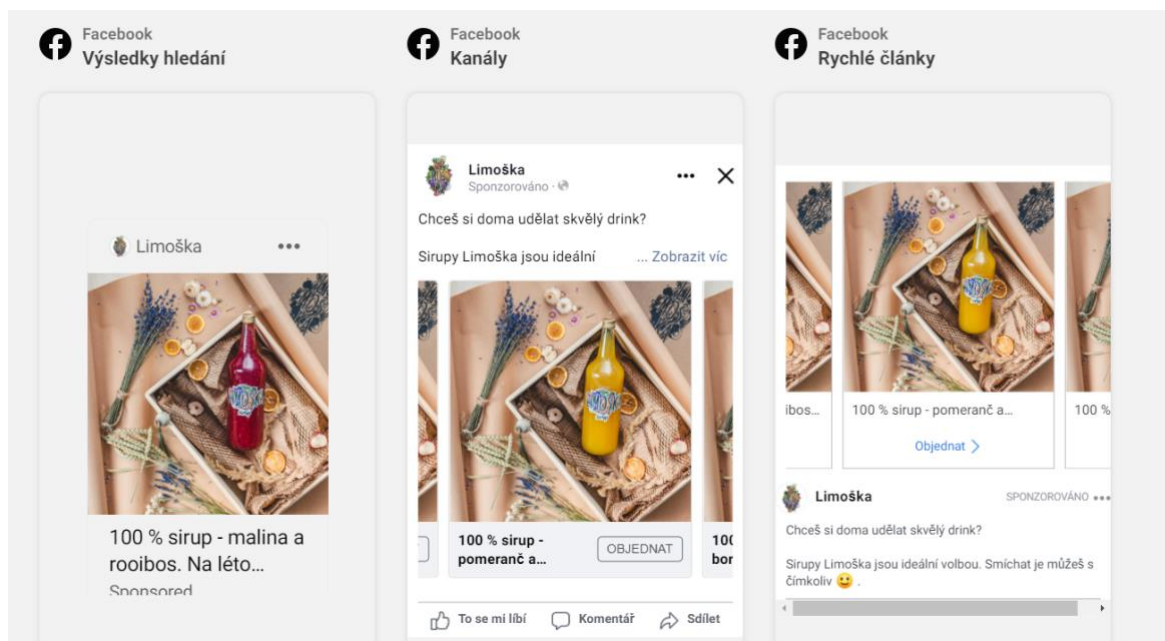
Facebook
Výsledky hledání

Limoška •••

100 % sirup - malina a rooibos. Na léto...
Sponsored

Facebook
Kanály

Limoška
Sponzorováno ·

Chceš si doma udělat skvělý drink?

Sirupy Limoška jsou ideální ... Zobrazit víc

100 % sirup - pomeranč a...
OBJEDNAT
10(
bor

To se mi líbí
Komentář
Sdílet

Facebook
Rychlé články

ibos...
100 % sirup - pomeranč a...
100 %
Objednat >

Limoška
SPONZOROVÁNO •••

Chceš si doma udělat skvělý drink?

Sirupy Limoška jsou ideální volbou. Smíchat je můžeš s čímkoliv 😀 .